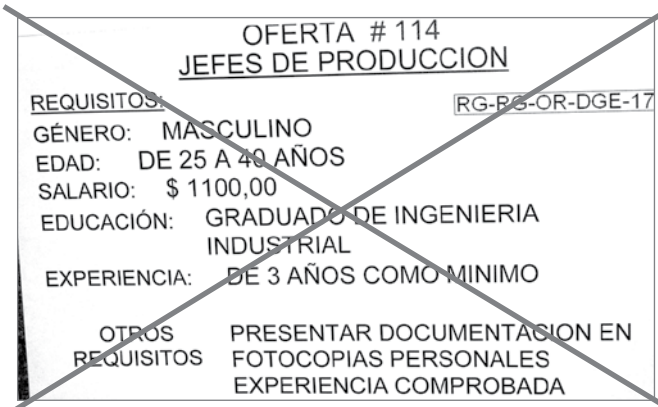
OFERTA # 114
JEFES DE PRODUCCION

REQUISITOS:

RG-RG-OR-DGE-17

GÉNERO: MASCULINO
EDAD: DE 25 A 40 AÑOS
SALARIO: $ 1100,00
EDUCACIÓN: GRADUADO DE INGENIERIA INDUSTRIAL
EXPERIENCIA: DE 3 AÑOS COMO MINIMO

OTROS REQUISITOS PRESENTAR DOCUMENTACION EN FOTOCOPIAS PERSONALES EXPERIENCIA COMPROBADA